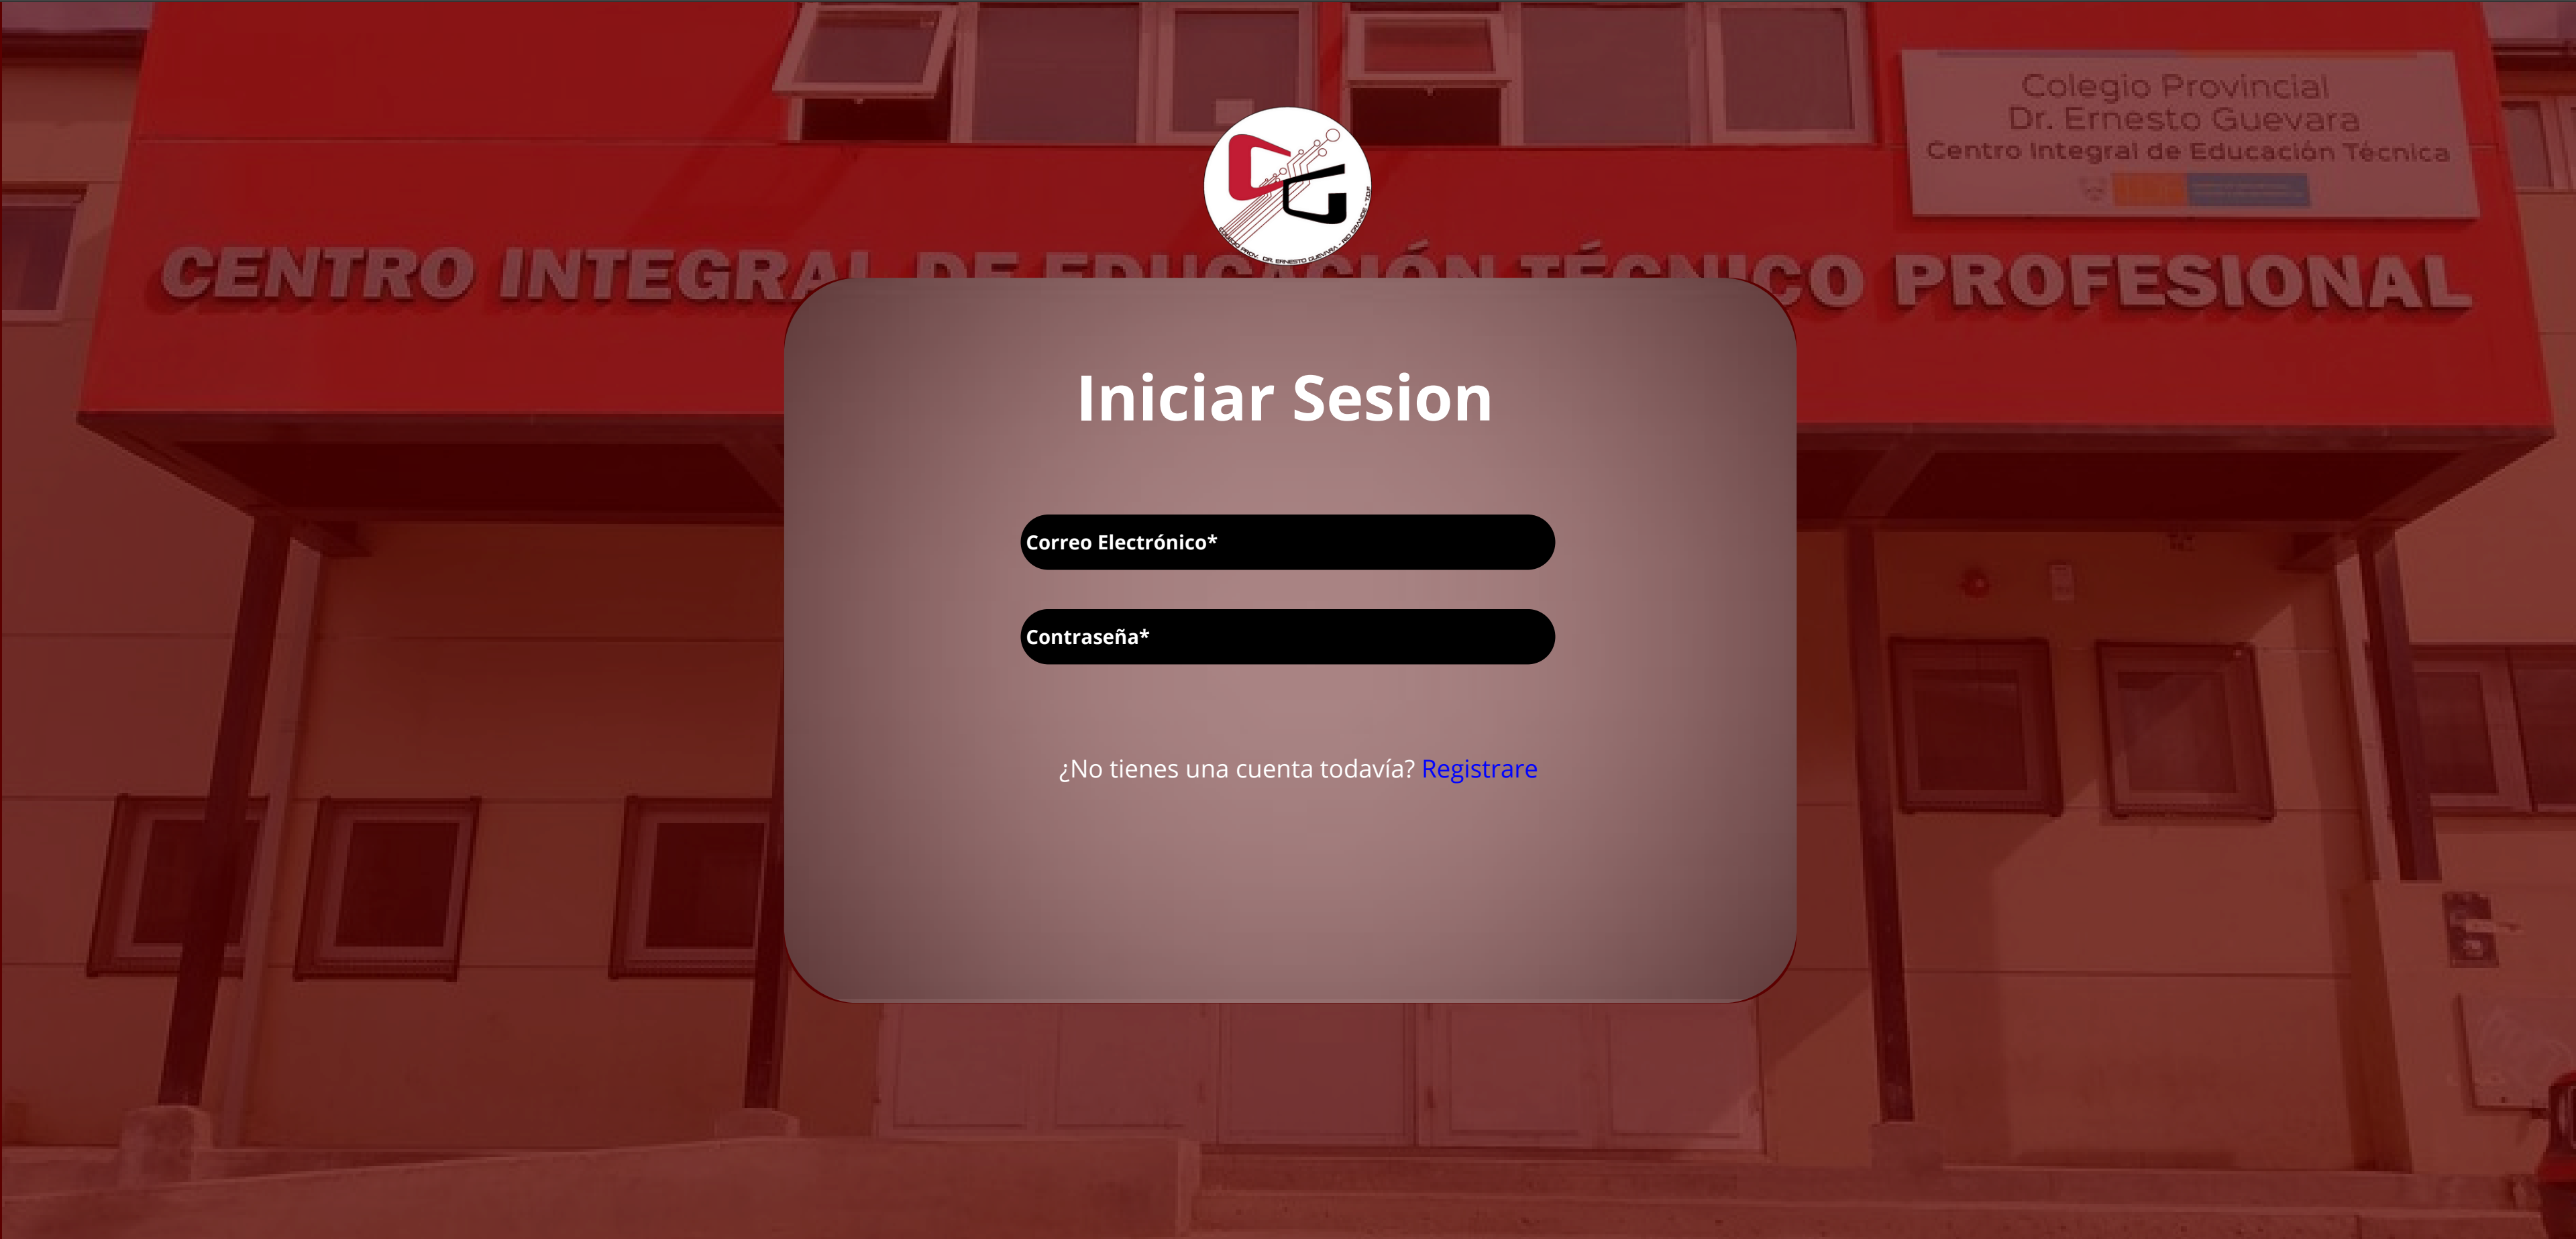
Colegio Provincial
Dr. Ernesto Guevara
Centro Integral de Educación Técnica

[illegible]

CENTRO INTEGRAL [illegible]CO PROFESIONAL

Iniciar Sesion

Correo Electrónico*

Contraseña*

¿No tienes una cuenta todavía? Registrare